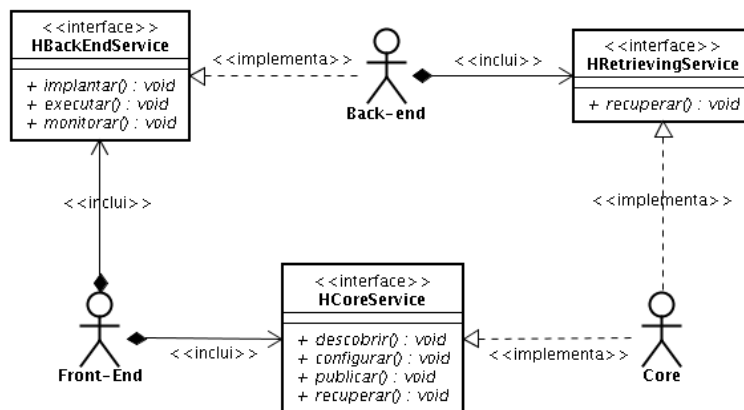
<<interface>>
HBackEndService

+ implantar() : void
+ executar() : void
+ monitorar() : void

<<implementa>>

Back-end

<<inclui>>

<<interface>>
HRetrievingService

+ recuperar() : void

<<inclui>>

<<implementa>>

<<interface>>
HCoreService

+ descobrir() : void
+ configurar() : void
+ publicar() : void
+ recuperar() : void

Front-End

<<inclui>>

<<implementa>>

Core